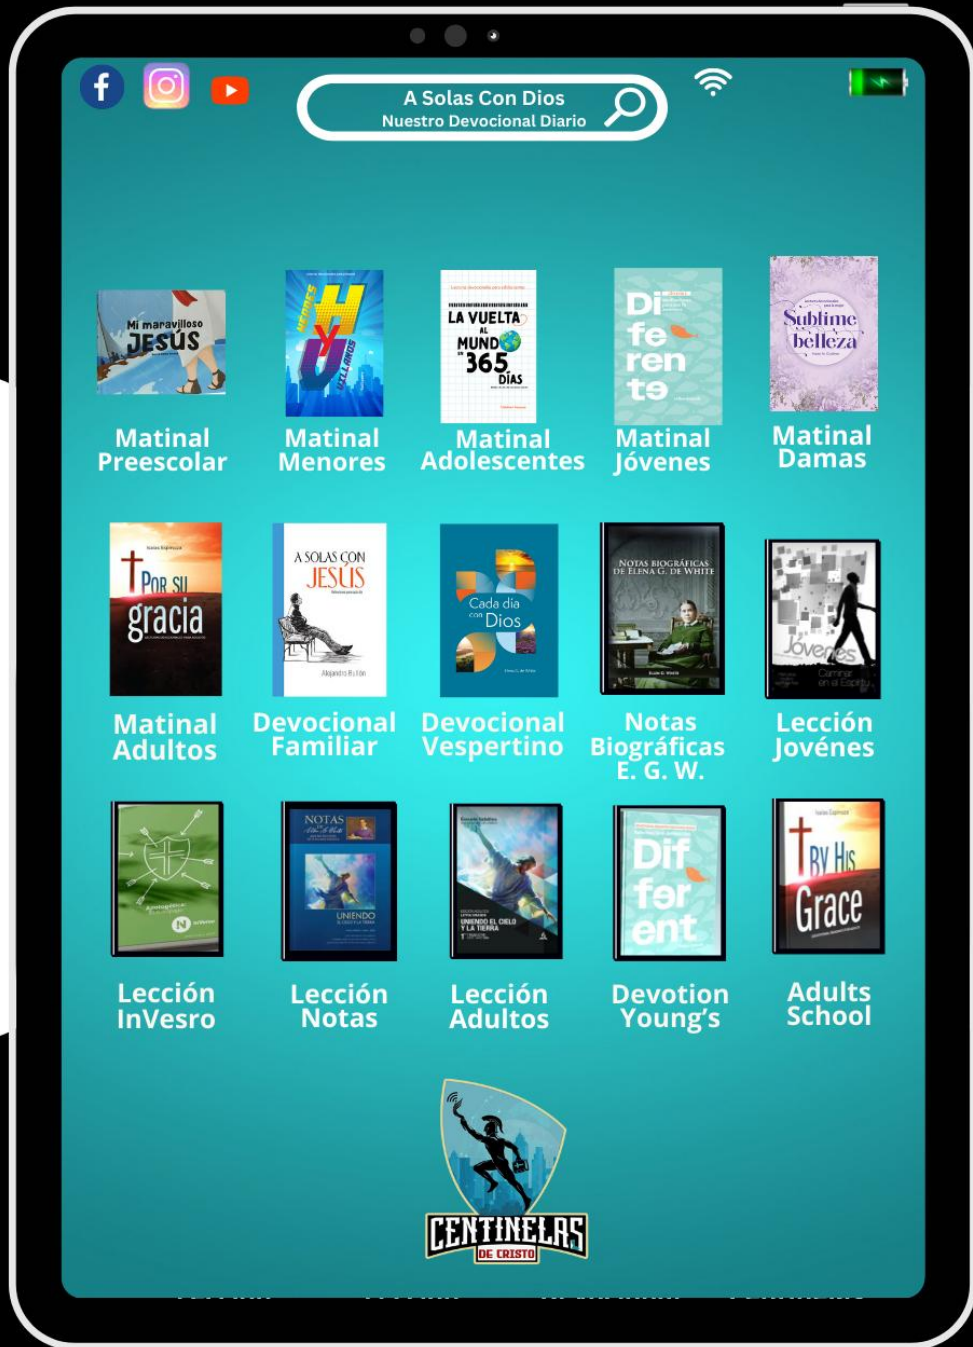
A Solas Con Dios
Nuestro Devocional Diario

Mi maravilloso JESÚS
Matinal Preescolar

HÉROES Y VILLANOS
Matinal Menores

LA VUELTA AL MUNDO EN 365 DÍAS
Matinal Adolescentes

Diferente
Matinal Jóvenes

Sublime belleza
Matinal Damas

Por su gracia
Matinal Adultos

A SOLAS CON JESÚS
Devocional Familiar

Cada día con Dios
Devocional Vespertino

NOTAS BIOGRÁFICAS DE ELENA G. DE WHITE
Notas Biográficas E. G. W.

Jóvenes
Lección Jovénes

Lección InVesro

NOTAS
UNIENDO
Lección Notas

UNIENDO EL CIELO Y LA TIERRA
Lección Adultos

Different
Devotion Young's

By His Grace
Adults School

CENTINELAS DE CRISTO